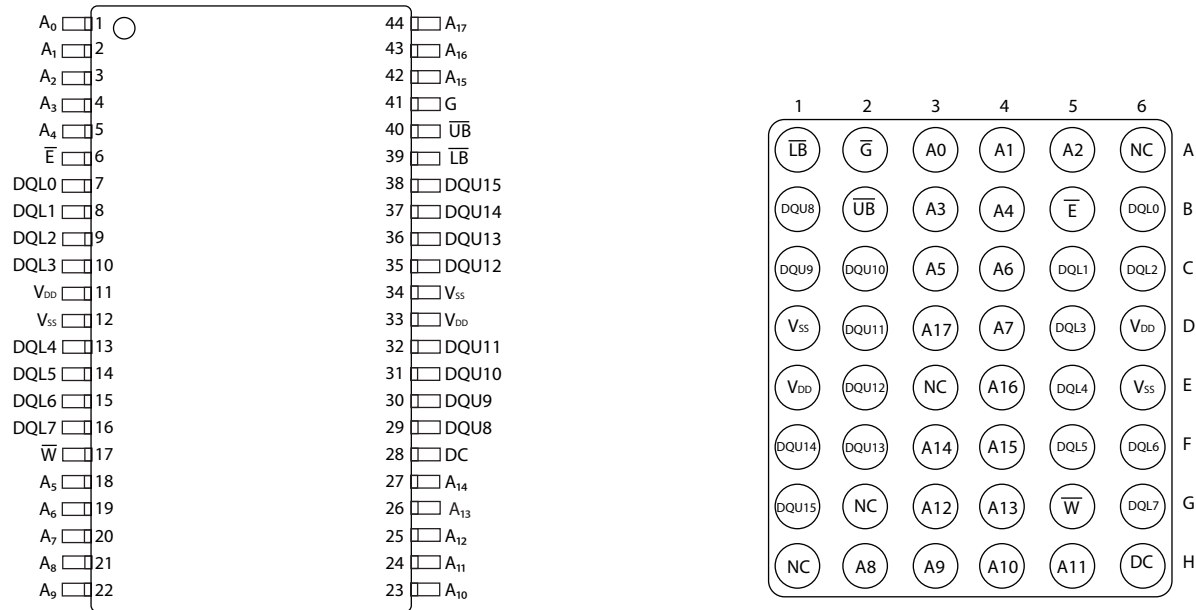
$A_0$ 1
$A_1$ 2
$A_2$ 3
$A_3$ 4
$A_4$ 5
$\overline{E}$ 6
DQL0 7
DQL1 8
DQL2 9
DQL3 10
$V_{DD}$ 11
$V_{SS}$ 12
DQL4 13
DQL5 14
DQL6 15
DQL7 16
$\overline{W}$ 17
$A_5$ 18
$A_6$ 19
$A_7$ 20
$A_8$ 21
$A_9$ 22

44 $A_{17}$
43 $A_{16}$
42 $A_{15}$
41 G
40 $\overline{UB}$
39 $\overline{LB}$
38 DQU15
37 DQU14
36 DQU13
35 DQU12
34 $V_{SS}$
33 $V_{DD}$
32 DQU11
31 DQU10
30 DQU9
29 DQU8
28 DC
27 $A_{14}$
26 $A_{13}$
25 $A_{12}$
24 $A_{11}$
23 $A_{10}$

| | 1 | 2 | 3 | 4 | 5 | 6 |
|---|---|---|---|---|---|---|
| A | $\overline{LB}$ | $\overline{G}$ | A0 | A1 | A2 | NC |
| B | DQU8 | $\overline{UB}$ | A3 | A4 | $\overline{E}$ | DQL0 |
| C | DQU9 | DQU10 | A5 | A6 | DQL1 | DQL2 |
| D | $V_{SS}$ | DQU11 | A17 | A7 | DQL3 | $V_{DD}$ |
| E | $V_{DD}$ | DQU12 | NC | A16 | DQL4 | $V_{SS}$ |
| F | DQU14 | DQU13 | A14 | A15 | DQL5 | DQL6 |
| G | DQU15 | NC | A12 | A13 | $\overline{W}$ | DQL7 |
| H | NC | A8 | A9 | A10 | A11 | DC |